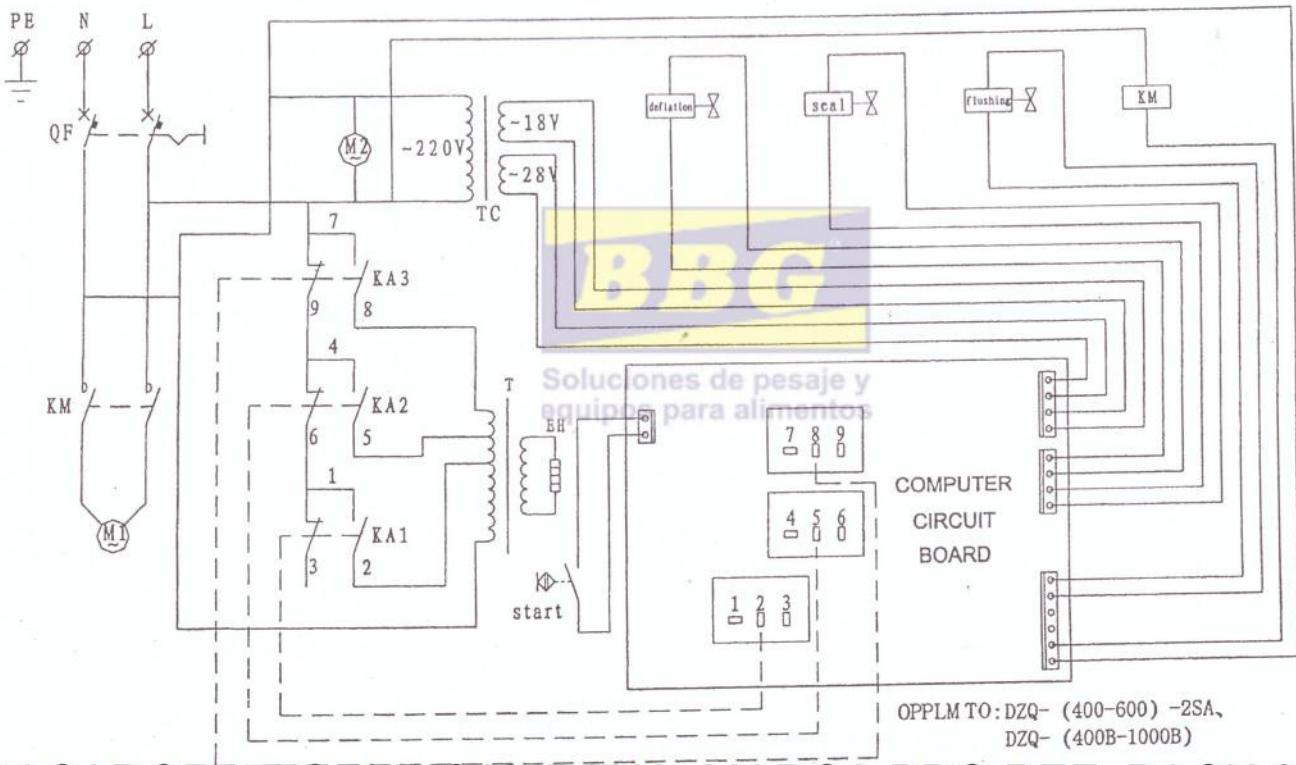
PE N L

QF

M2 ~220V ~18V ~28V TC

deflation seal flushing KM

7 KA3 9 8

4 KA2 6 5

1 KA1 3 2

T

BH

KM

M1

BBG
Soluciones de pesaje y equipos para alimentos

7 8 9

4 5 6

1 2 3

COMPUTER CIRCUIT BOARD

start

OPPLM TO: DZQ- (400-600) -2SA、 DZQ- (400B-1000B)